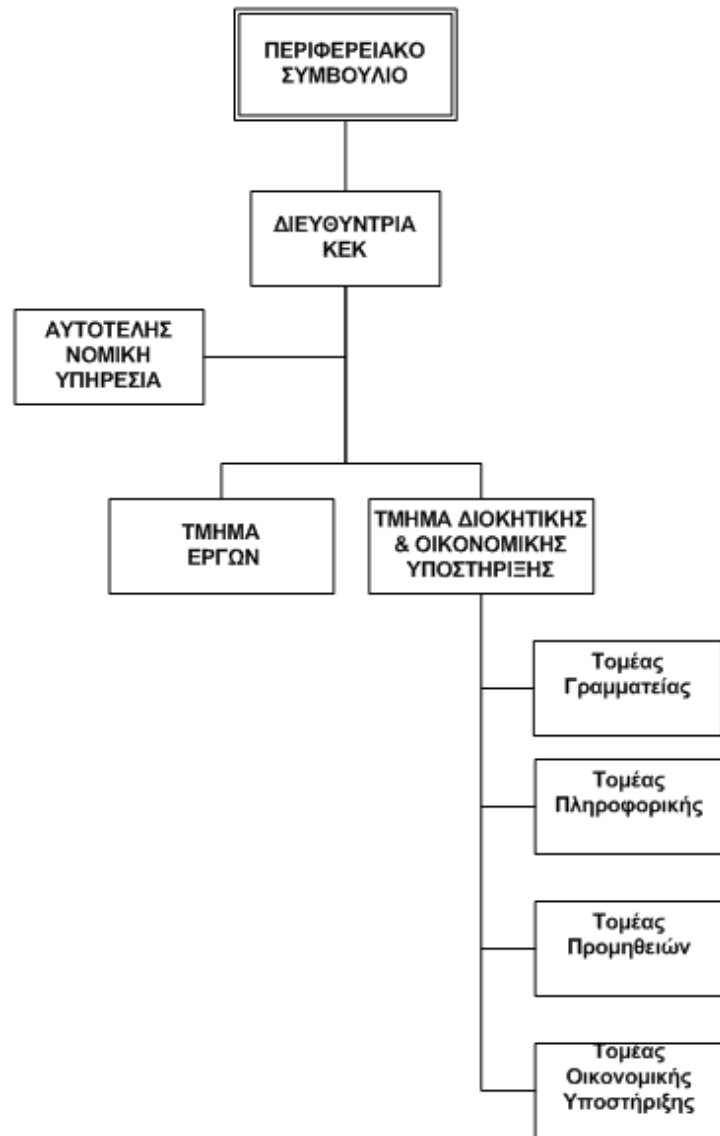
ΠΕΡΙΦΕΡΕΙΑΚΟ ΣΥΜΒΟΥΛΙΟ

ΔΙΕΥΘΥΝΤΡΙΑ ΚΕΚ

ΑΥΤΟΤΕΛΗΣ ΝΟΜΙΚΗ ΥΠΗΡΕΣΙΑ

ΤΜΗΜΑ ΕΡΓΩΝ

ΤΜΗΜΑ ΔΙΟΚΗΤΙΚΗΣ & ΟΙΚΟΝΟΜΙΚΗΣ ΥΠΟΣΤΗΡΙΞΗΣ

Τομέας Γραμματείας

Τομέας Πληροφορικής

Τομέας Προμηθειών

Τομέας Οικονομικής Υποστήριξης